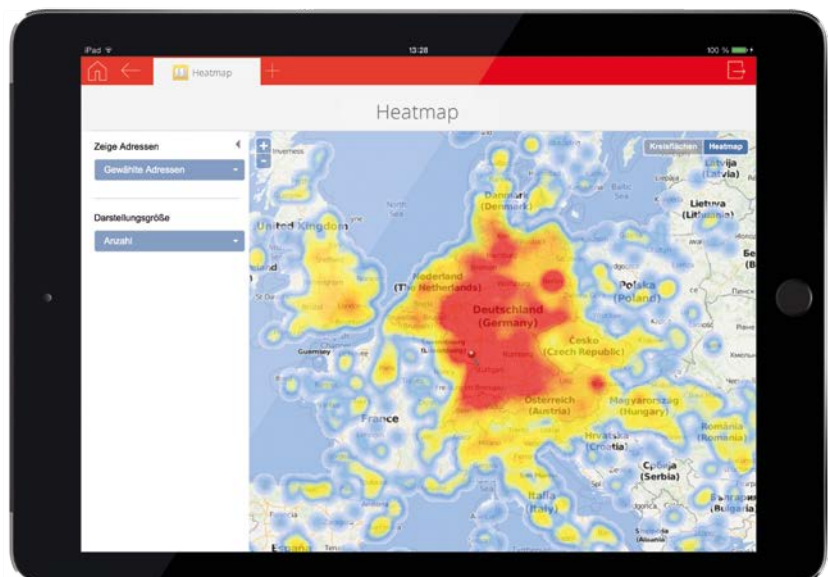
iPad
13:28
100 %
Heatmap
+
Heatmap
Zeige Adressen
Gewählte Adressen
Darstellungsgröße
Anzahl
+
-
Kreisflächen
Heatmap
Inverness
Danmark
(Danmark)
Latvija
(Latvia)
Lietuva
(Lithuania)
North Sea
United Kingdom
Nederland
(The Netherlands)
Polska
(Poland)
Deutschland
(Germany)
Česko
(Czech Republic)
Guernsey
France
Österreich
(Austria)
Magyarország
(Hungary)
România
(Romania)
Hrvatska
(Croatia)
Србија
(Serbia)
Italia
(Italy)
България
(Bulgaria)
España